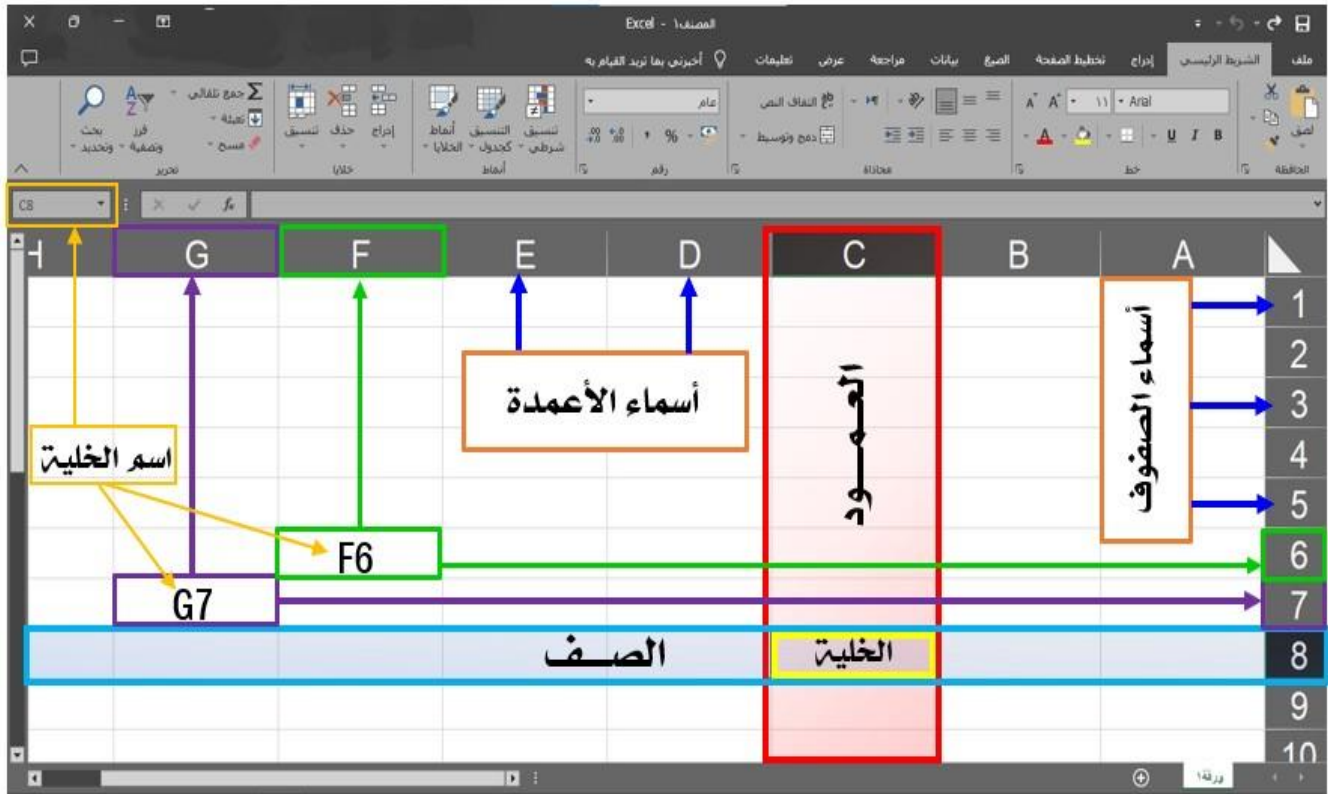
Excel - المصنف١

ملف الشريط الرئيسي إدراج تخطيط الصفحة الصيغ بيانات مراجعة عرض تعليمات أخبرني بما تريد القيام به

لصق الحافظة
Arial ١١ A A
B I U
خط
التفاف النص
دمج وتوسيط
محاذاة
عام
% , .00 .0
رقم
تنسيق شرطي
التنسيق كجدول
أنماط الخلايا
أنماط
إدراج حذف تنسيق
خلايا
جمع تلقائي
تعبئة
مسح
فرز وتصفية
بحث وتحديد
تحرير

C8
fx

H G F E D C B A

1 2 3 4 5 6 7 8 9 10

أسماء الأعمدة

العمـود

أسماء الصفوف

اسم الخلية

F6

G7

الصــف

الخلية

ورقة١